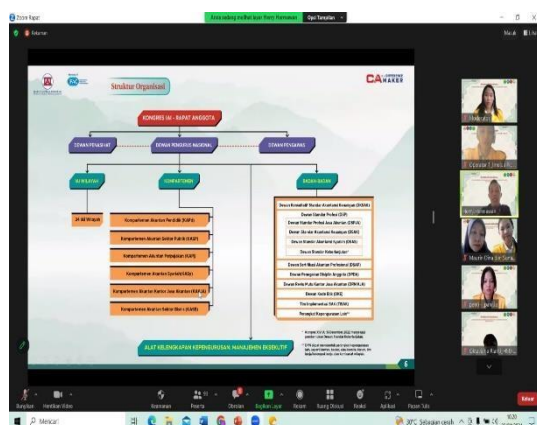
Zoom Rapat

Anda sedang melihat layar Harris Kurniawan

Opsi Tampilan

Rekaman

Struktur Organisasi

KONGRES IAI - RAPAT ANGGOTA

DEWAN PENASIHAT

DEWAN PENGURUS NASIONAL

DEWAN PENGAWAS

IAI WILAYAH

KOMPARTEMEN

BADAN-BADAN

34 IAI Wilayah

Kompartemen Akuntan Pendidik (KAPd)

Kompartemen Akuntan Sektor Publik (KASP)

Kompartemen Akuntan Perpajakan (KAPj)

Kompartemen Akuntan Syariah (KASy)

Kompartemen Akuntan Kantor Jasa Akuntan (KAKJA)

Kompartemen Akuntan Sektor Bisnis (KASB)

Dewan Konsultatif Standar Akuntansi Keuangan (DKSAK)

Dewan Standar Profesi (DSP)

Dewan Standar Praktik Jasa Akuntan (DSPJA)

Dewan Standar Akuntansi Keuangan (DSAK)

Dewan Standar Akuntansi Syariah (DSAS)

Dewan Standar Keberlanjutan

Dewan Sertifikasi Akuntan Profesional (DSAP)

Dewan Pengawasan Disiplin Anggota (DPDA)

Dewan Reviu Mutu Kantor Jasa Akuntan (DRMKJA)

Dewan Kode Etik (DKE)

Tim Implementasi SAK (TISAK)

Perangkat Kepengurusan Lain

ALAT KELENGKAPAN KEPENGURUSAN: MANAJEMEN EKSEKUTIF

6

Mulai

Bunyikan

Hentikan Video

Keamanan

Peserta

Obrolan

Bagikan Layar

Rekam

Ruang Diskusi

Reaksi

Aplikasi

Papan Tulis

Keluar

Mencari

30°C Sebagian cerah